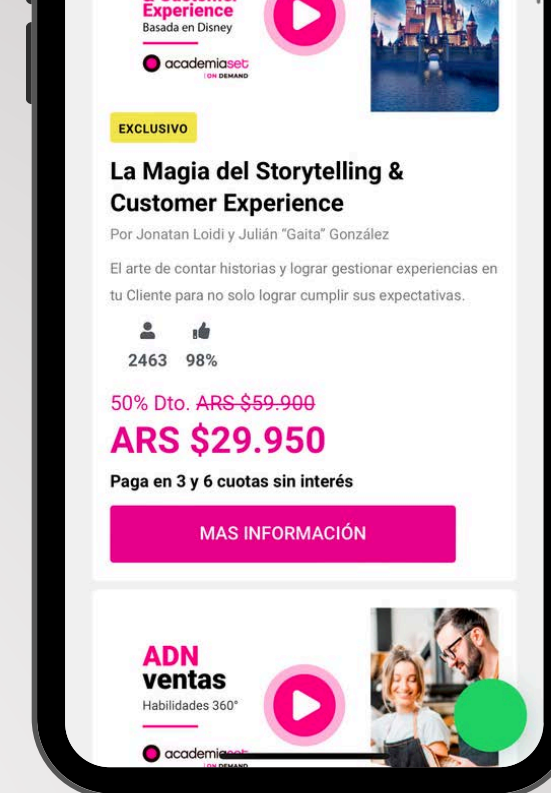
Experience
Basada en Disney
academiaset
ON DEMAND

EXCLUSIVO

La Magia del Storytelling & Customer Experience

Por Jonatan Loidi y Julián "Gaita" González

El arte de contar historias y lograr gestionar experiencias en tu Cliente para no solo lograr cumplir sus expectativas.

2463 98%

50% Dto. ~~ARS $59.900~~
ARS $29.950

Paga en 3 y 6 cuotas sin interés

MAS INFORMACIÓN

ADN ventas
Habilidades 360°
academia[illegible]
ON DEMAND